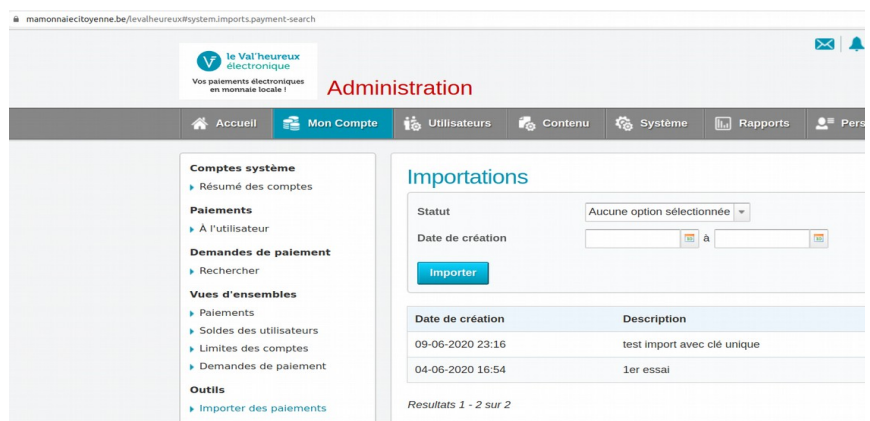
mamonnaiecitoyenne.be/levalheureux#system.imports.payment-search

le Val'heureux électronique

Vos paiements électroniques en monnaie locale !

Administration

Accueil
Mon Compte
Utilisateurs
Contenu
Système
Rapports
Pers

Comptes système
Résumé des comptes
Paiements
À l'utilisateur
Demandes de paiement
Rechercher
Vues d'ensembles
Paiements
Soldes des utilisateurs
Limites des comptes
Demandes de paiement
Outils
Importer des paiements

Importations

Statut
Aucune option sélectionnée
Date de création
à
Importer

| Date de création | Description |
|---|---|
| 09-06-2020 23:16 | test import avec clé unique |
| 04-06-2020 16:54 | 1er essai |

Resultats 1 - 2 sur 2